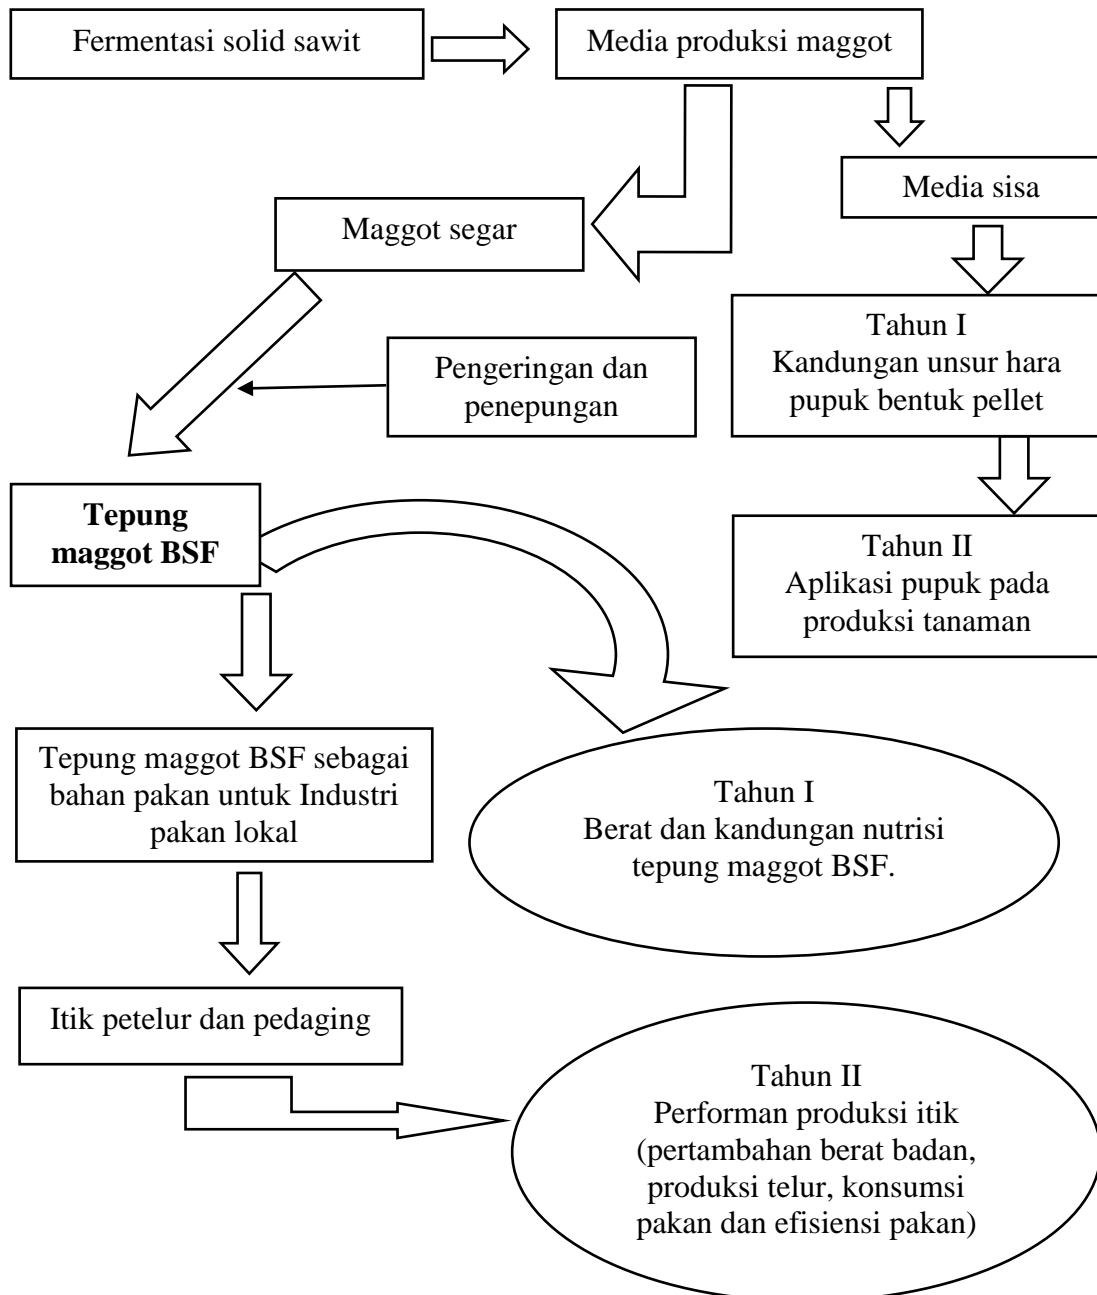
Fermentasi solid sawit

Media produksi maggot

Media sisa

Maggot segar

Pengeringan dan penepungan

Tahun I
Kandungan unsur hara pupuk bentuk pellet

**Tepung maggot BSF**

Tahun II
Aplikasi pupuk pada produksi tanaman

Tepung maggot BSF sebagai bahan pakan untuk Industri pakan lokal

Tahun I
Berat dan kandungan nutrisi tepung maggot BSF.

Itik petelur dan pedaging

Tahun II
Performan produksi itik (pertambahan berat badan, produksi telur, konsumsi pakan dan efisiensi pakan)